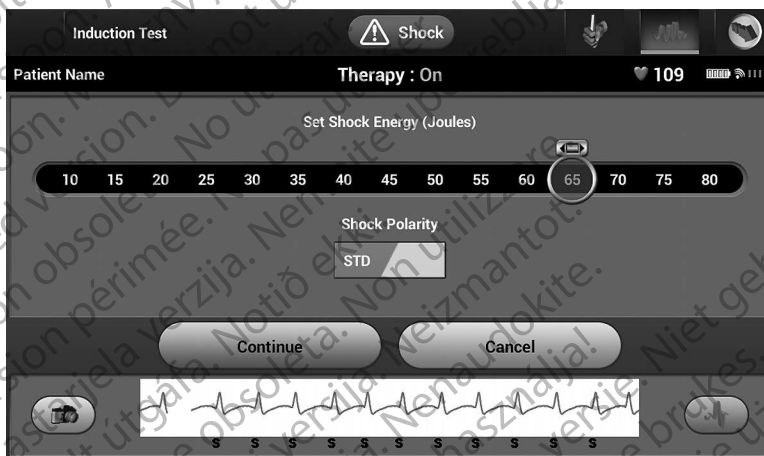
Induction Test
Shock
Patient Name
Therapy : On
109
Set Shock Energy (Joules)
10 15 20 25 30 35 40 45 50 55 60 65 70 75 80
Shock Polarity
STD
Continue
Cancel
S S S S S S S S S S S
Version périmée. Ne pas utiliser.
Zastarjela verzija. Nemojte upotrebljavati.
Elavult verzió. Ne használja!
Versione obsoleta. Non utilizzare.
Novecojusi versija. Neizmantot.
Pasenusi versija. Nenaudokite.
Úrelt útgáfa. Notið ekki.
Out of date version. Do not use.
Niet gebruiken.